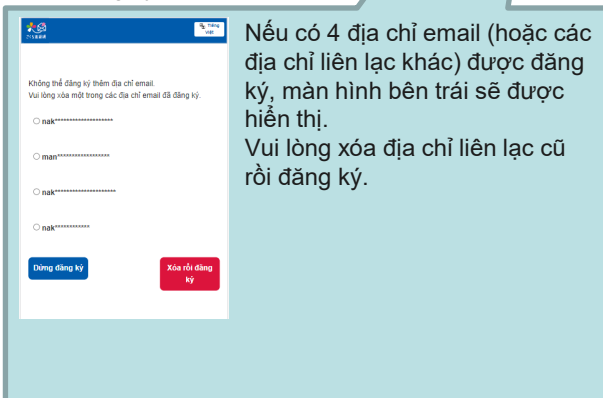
Tiếng Việt

Không thể đăng ký thêm địa chỉ email.
Vui lòng xóa một trong các địa chỉ email đã đăng ký.

nak********************

man******************

nak**********************

nak************

Dừng đăng ký

Xóa rồi đăng ký

Nếu có 4 địa chỉ email (hoặc các địa chỉ liên lạc khác) được đăng ký, màn hình bên trái sẽ được hiển thị.
Vui lòng xóa địa chỉ liên lạc cũ rồi đăng ký.